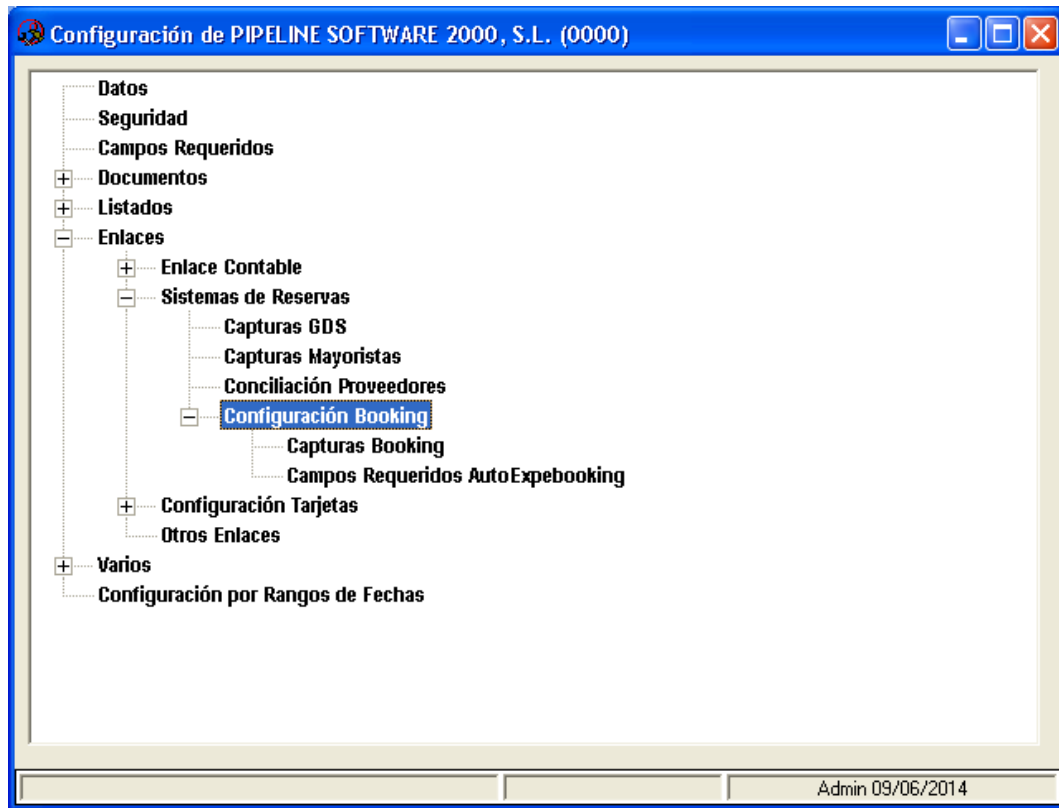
Configuración de PIPELINE SOFTWARE 2000, S.L. (0000)

Datos
Seguridad
Campos Requeridos
Documentos
Listados
Enlaces
Enlace Contable
Sistemas de Reservas
Capturas GDS
Capturas Mayoristas
Conciliación Proveedores
Configuración Booking
Capturas Booking
Campos Requeridos AutoExpebooking
Configuración Tarjetas
Otros Enlaces
Varios
Configuración por Rangos de Fechas

Admin 09/06/2014